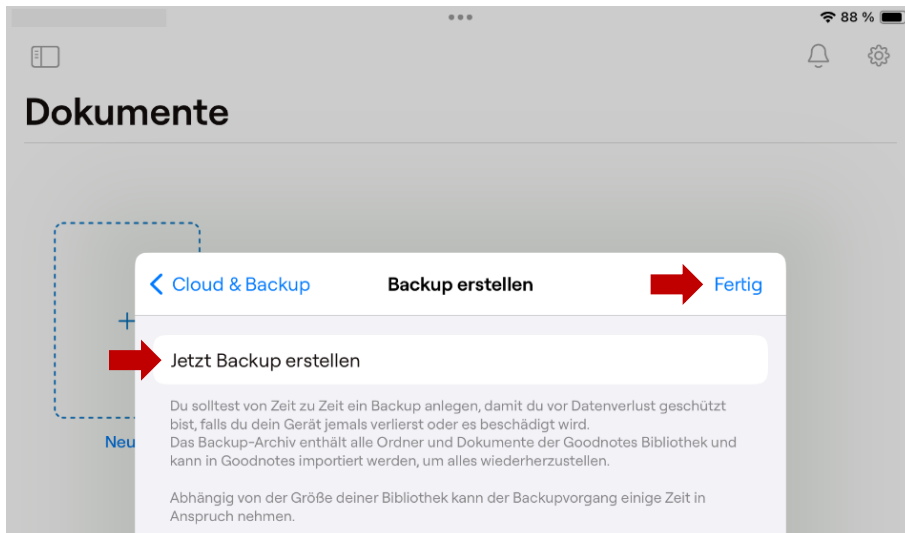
88 %

Dokumente

Neu

Cloud & Backup Backup erstellen Fertig

Jetzt Backup erstellen

Du solltest von Zeit zu Zeit ein Backup anlegen, damit du vor Datenverlust geschützt bist, falls du dein Gerät jemals verlierst oder es beschädigt wird.
Das Backup-Archiv enthält alle Ordner und Dokumente der Goodnotes Bibliothek und kann in Goodnotes importiert werden, um alles wiederherzustellen.

Abhängig von der Größe deiner Bibliothek kann der Backupvorgang einige Zeit in Anspruch nehmen.